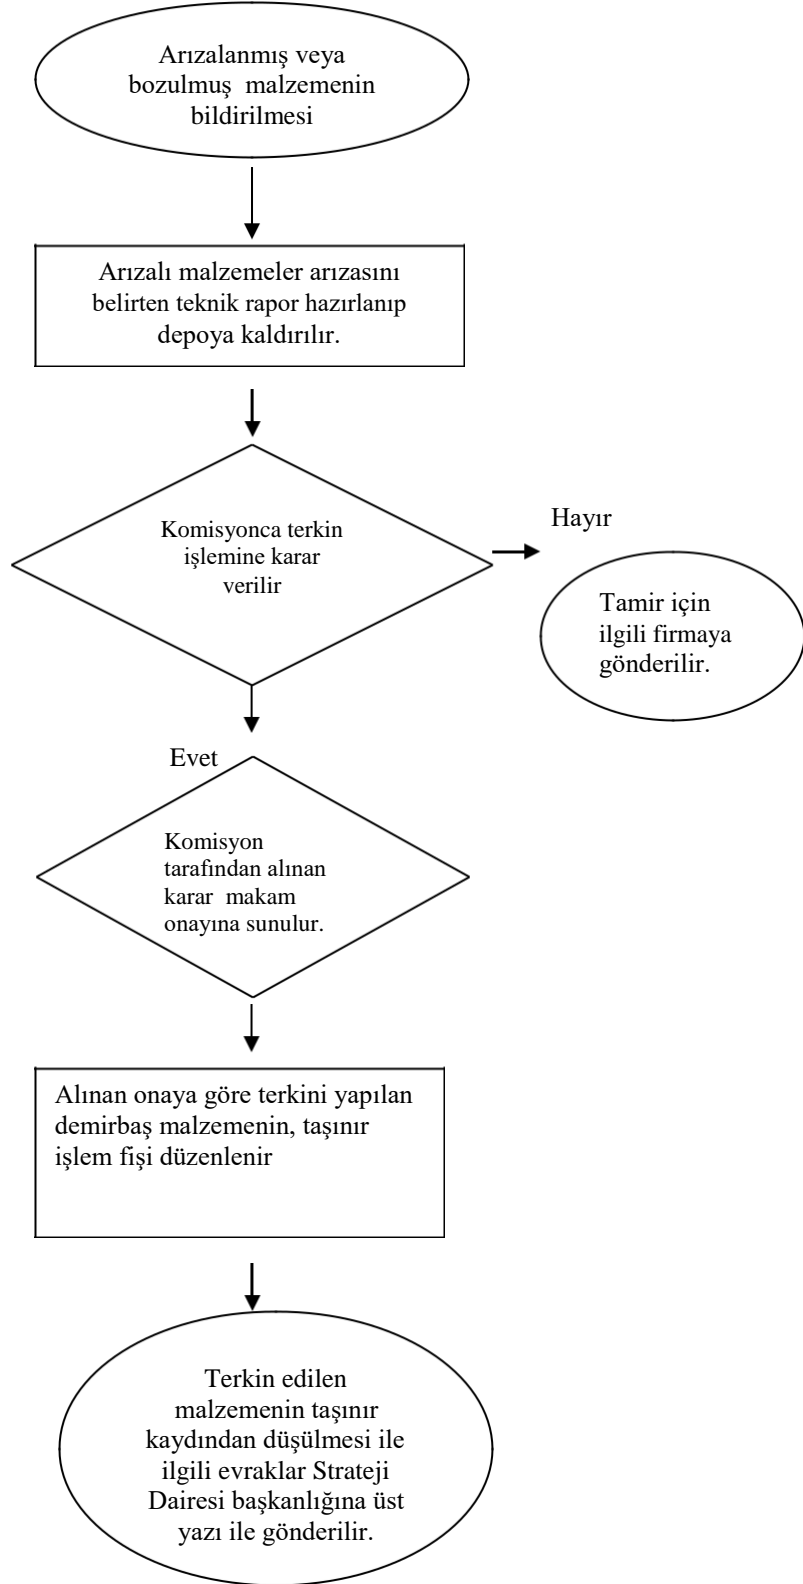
Arızalanmış veya bozulmuş malzemenin bildirilmesi

Arızalı malzemeler arızasını belirten teknik rapor hazırlanıp depoya kaldırılır.

Komisyonca terkin işlemine karar verilir

Hayır

Tamir için ilgili firmaya gönderilir.

Evet

Komisyon tarafından alınan karar makam onayına sunulur.

Alınan onaya göre terkini yapılan demirbaş malzemenin, taşınır işlem fişi düzenlenir

Terkin edilen malzemenin taşınır kaydından düşülmesi ile ilgili evraklar Strateji Dairesi başkanlığına üst yazı ile gönderilir.